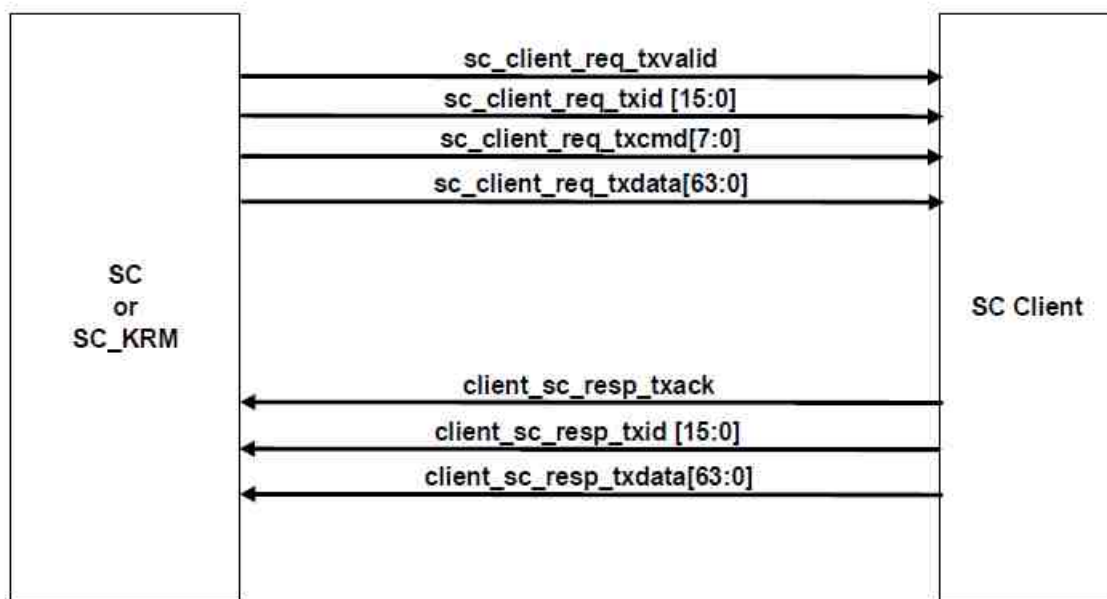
SC
or
SC_KRM

sc_client_req_txvalid
sc_client_req_txid [15:0]
sc_client_req_txcmd[7:0]
sc_client_req_txdata[63:0]

client_sc_resp_txack
client_sc_resp_txid [15:0]
client_sc_resp_txdata[63:0]

SC Client